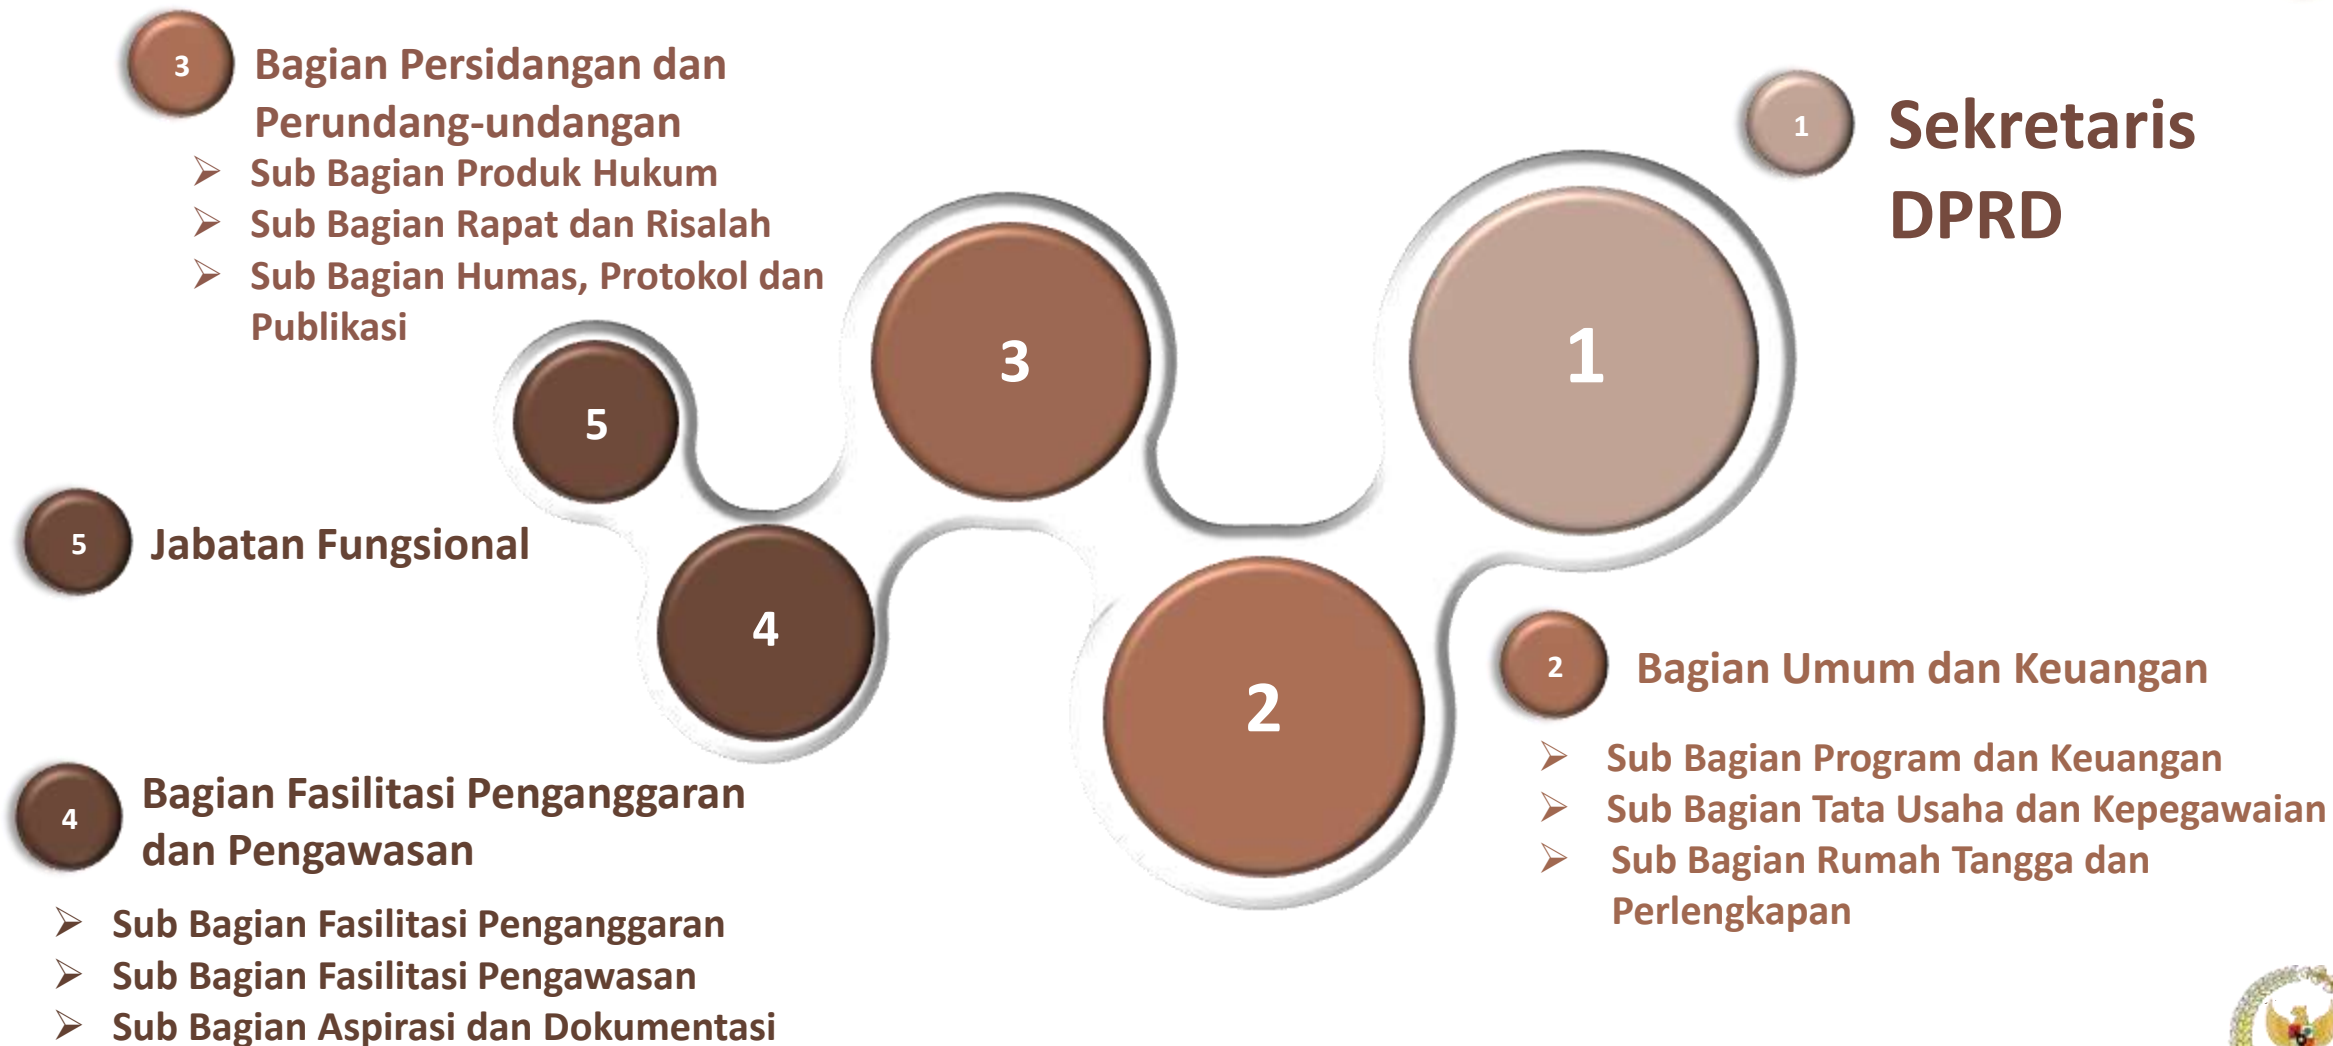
1 Sekretaris DPRD

2 Bagian Umum dan Keuangan

- Sub Bagian Program dan Keuangan
- Sub Bagian Tata Usaha dan Kepegawaian
- Sub Bagian Rumah Tangga dan Perlengkapan

3 Bagian Persidangan dan Perundang-undangan

- Sub Bagian Produk Hukum
- Sub Bagian Rapat dan Risalah
- Sub Bagian Humas, Protokol dan Publikasi

4 Bagian Fasilitasi Penganggaran dan Pengawasan

- Sub Bagian Fasilitasi Penganggaran
- Sub Bagian Fasilitasi Pengawasan
- Sub Bagian Aspirasi dan Dokumentasi

5 Jabatan Fungsional

5

3

1

4

2